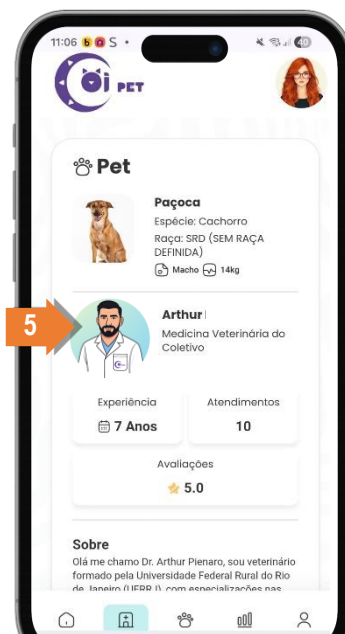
11:06 S •

oi PET

Pet

Paçoca
Espécie: Cachorro
Raça: SRD (SEM RAÇA DEFINIDA)
Macho 14kg

5

Arthur
Medicina Veterinária do Coletivo

Experiência
7 Anos

Atendimentos
10

Avaliações
5.0

Sobre
Olá me chamo Dr. Arthur Pienaro, sou veterinário formado pela Universidade Federal Rural do Rio de Janeiro (UFRRJ), com especializações nas